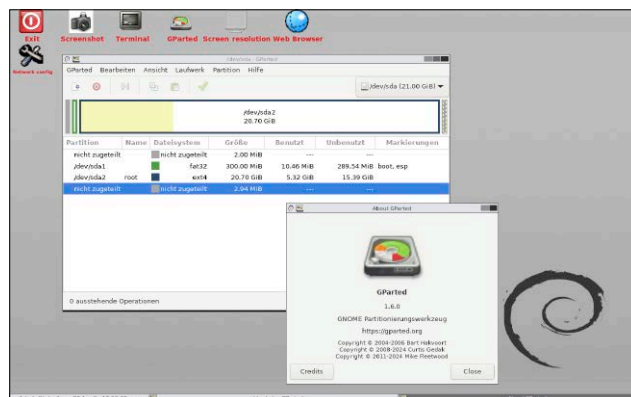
Exit
Screenshot
Terminal
GParted
Screen resolution
Web Browser
Network config

/dev/sda - GParted
GParted Bearbeiten Ansicht Laufwerk Partition Hilfe

/dev/sda (21.00 GiB)

/dev/sda2
20.70 GiB

| Partition | Name | Dateisystem | Größe | Benutzt | Unbenutzt | Markierungen |
|---|---|---|---|---|---|---|
| nicht zugeteilt | | nicht zugeteilt | 2.00 MiB | --- | --- | |
| /dev/sda1 | | fat32 | 300.00 MiB | 10.46 MiB | 289.54 MiB | boot, esp |
| /dev/sda2 | root | ext4 | 20.70 GiB | 5.32 GiB | 15.39 GiB | |
| nicht zugeteilt | | nicht zugeteilt | 2.94 MiB | --- | --- | |

0 ausstehende Operationen

About GParted
GParted
1.6.0
GNOME Partitionierungswerkzeug
https://gparted.org
Copyright © 2004-2006 Bart Hakvoort
Copyright © 2008-2024 Curtis Gedak
Copyright © 2011-2024 Mike Fleetwood
Credits
Close